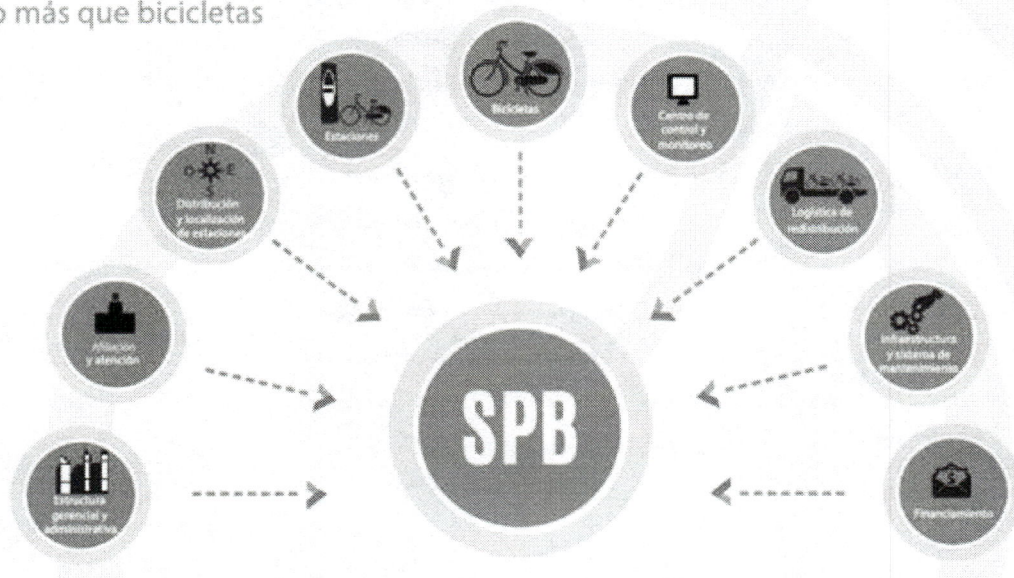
o más que bicicletas

Estaciones

Bicicletas

Centro de control y monitoreo

N O E S

Distribución y localización de estaciones

Logística de redistribución

Afiliación y atención

Infraestructura y sistema de mantenimiento

SPB

Estructura gerencial y administrativa

$

Financiamiento